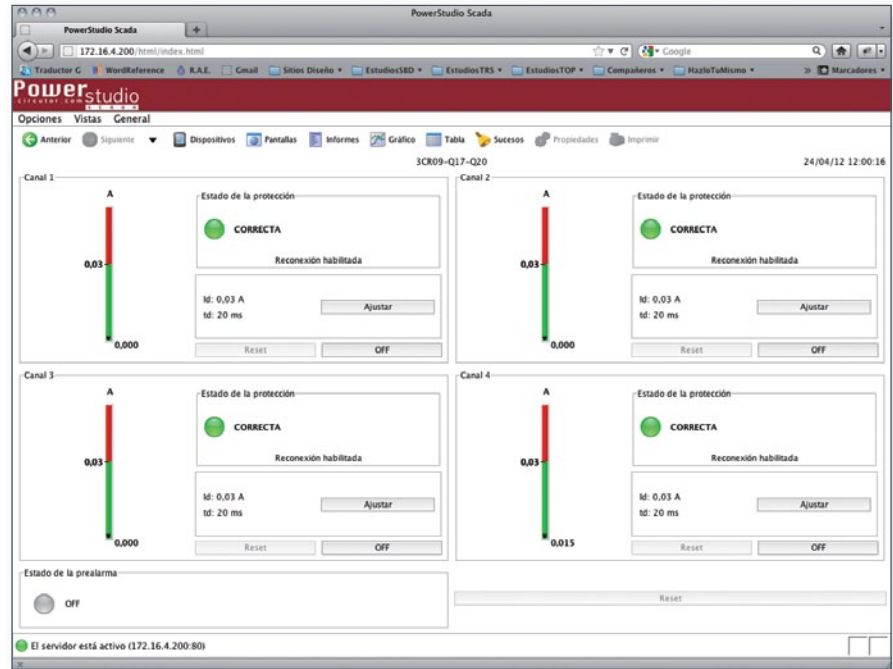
PowerStudio Scada

PowerStudio Scada +

172.16.4.200/html/index.html

Google

Traductor G WordReference R.A.E. Gmail Sitios Diseño EstudiosSBD EstudiosTRS EstudiosTOP Compañeros HazloTuMismo Marcadores

Powerstudio circutor.com

Opciones Vistas General

Anterior Siguiente Dispositivos Pantallas Informes Gráfico Tabla Sucesos Propiedades Imprimir

3CR09-Q17-Q20

24/04/12 12:00:16

Canal 1

A

0,03

0,000

Estado de la protección

CORRECTA

Reconexión habilitada

Id: 0,03 A
td: 20 ms

Ajustar

Reset

OFF

Canal 2

A

0,03

0,000

Estado de la protección

CORRECTA

Reconexión habilitada

Id: 0,03 A
td: 20 ms

Ajustar

Reset

OFF

Canal 3

A

0,03

0,000

Estado de la protección

CORRECTA

Reconexión habilitada

Id: 0,03 A
td: 20 ms

Ajustar

Reset

OFF

Canal 4

A

0,03

0,015

Estado de la protección

CORRECTA

Reconexión habilitada

Id: 0,03 A
td: 20 ms

Ajustar

Reset

OFF

Estado de la prealarma

OFF

Reset

El servidor está activo (172.16.4.200:80)